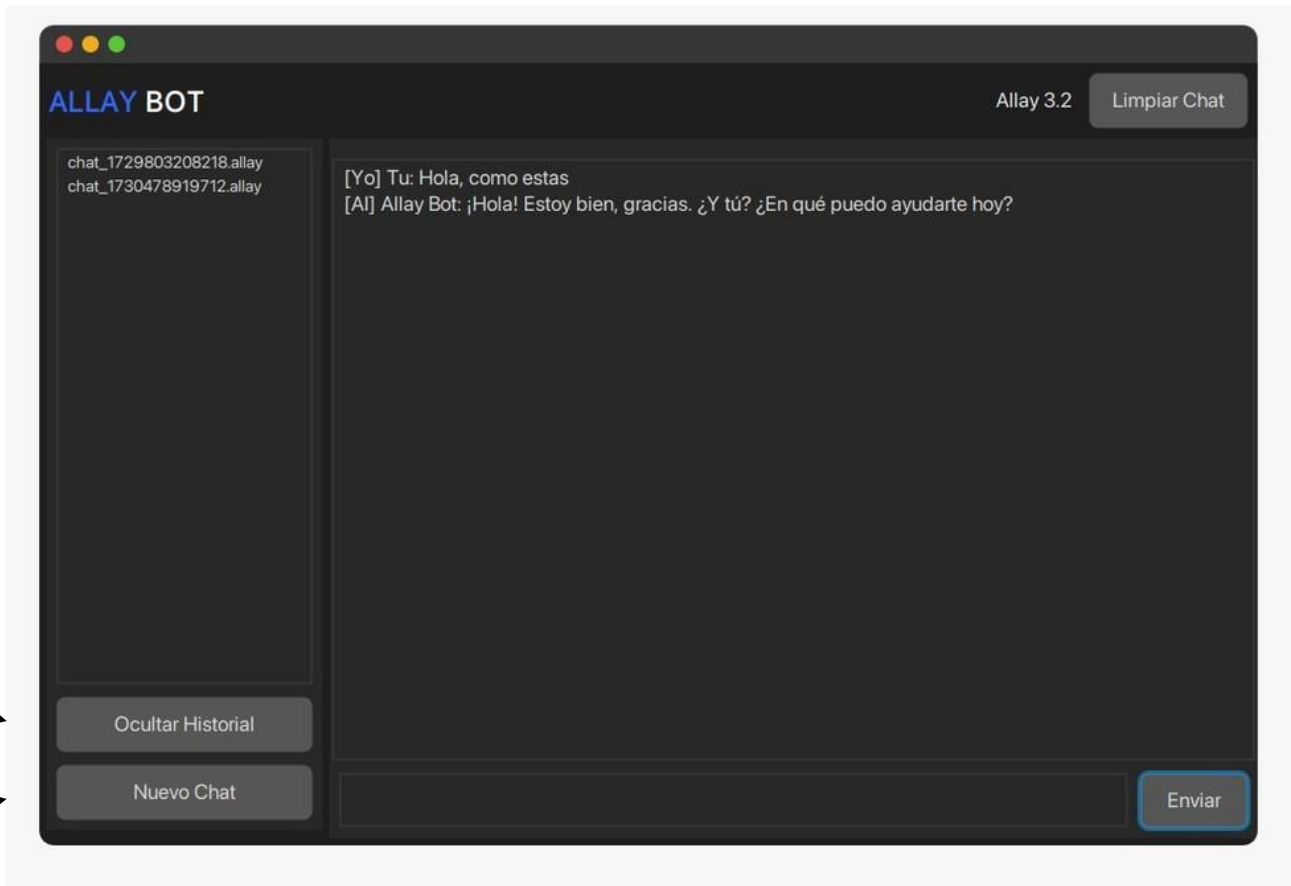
ALLAY BOT

Allay 3.2

Limpiar Chat

chat_1729803208218.allay
chat_1730478919712.allay

[Yo] Tu: Hola, como estas
[AI] Allay Bot: ¡Hola! Estoy bien, gracias. ¿Y tú? ¿En qué puedo ayudarte hoy?

Ocultar Historial

Nuevo Chat

Enviar